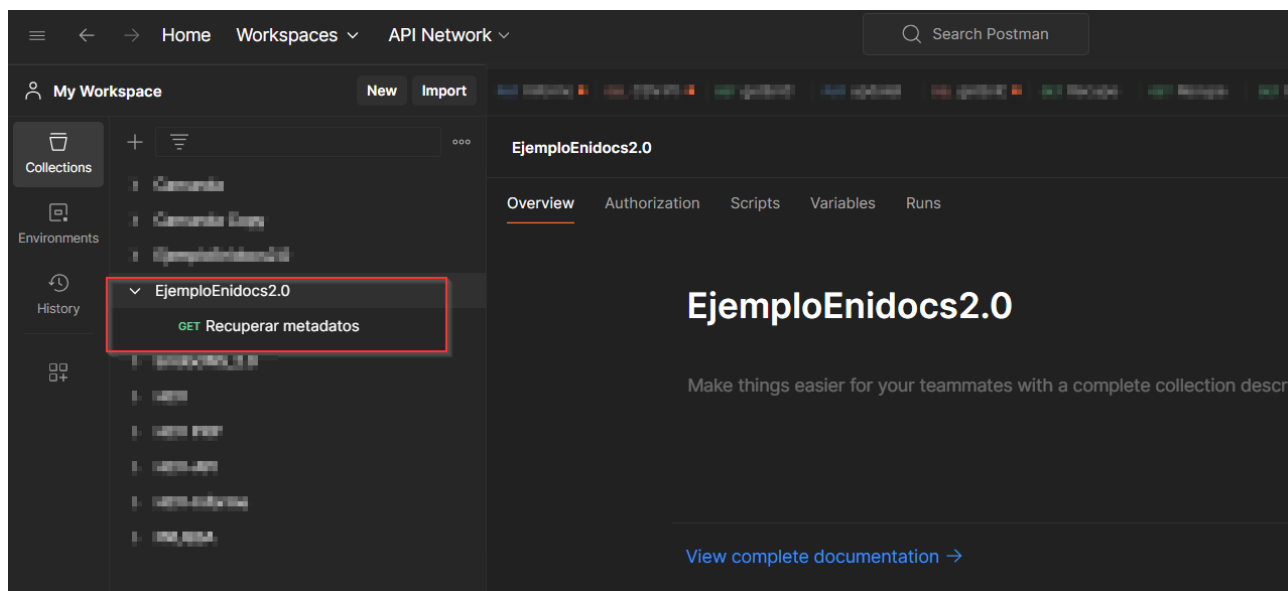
Home Workspaces API Network

Search Postman

My Workspace New Import

Collections

Environments

History

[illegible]
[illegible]
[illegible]
EjemploEnidocs2.0
GET Recuperar metadatos
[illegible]
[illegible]
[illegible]
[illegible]
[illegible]
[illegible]

EjemploEnidocs2.0

Overview Authorization Scripts Variables Runs

EjemploEnidocs2.0

Make things easier for your teammates with a complete collection descr

View complete documentation →